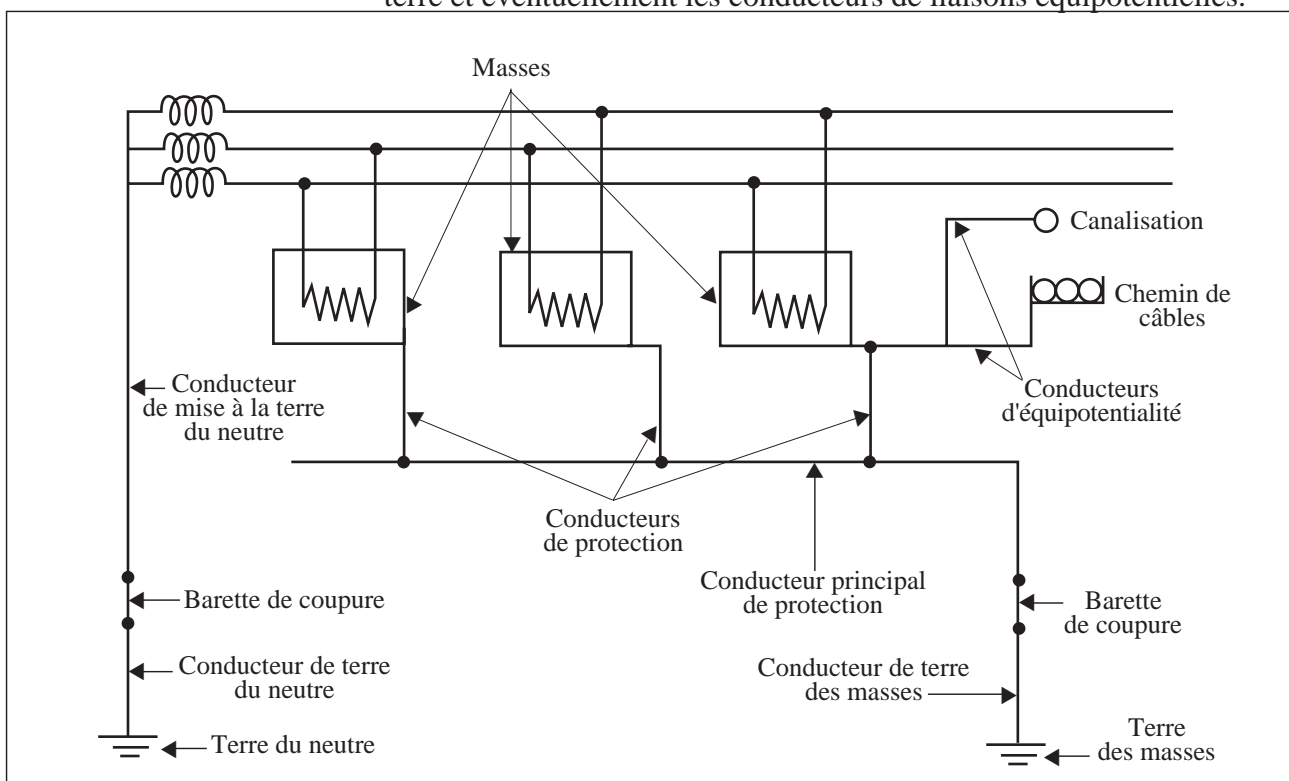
terre et éventuellement les conducteurs de liaisons équipotentielles.

Masses

Canalisation

Chemin de câbles

Conducteur de mise à la terre du neutre

Conducteurs d'équipotentialité

Conducteurs de protection

Conducteur principal de protection

Barette de coupure

Barette de coupure

Conducteur de terre du neutre

Conducteur de terre des masses

Terre du neutre

Terre des masses